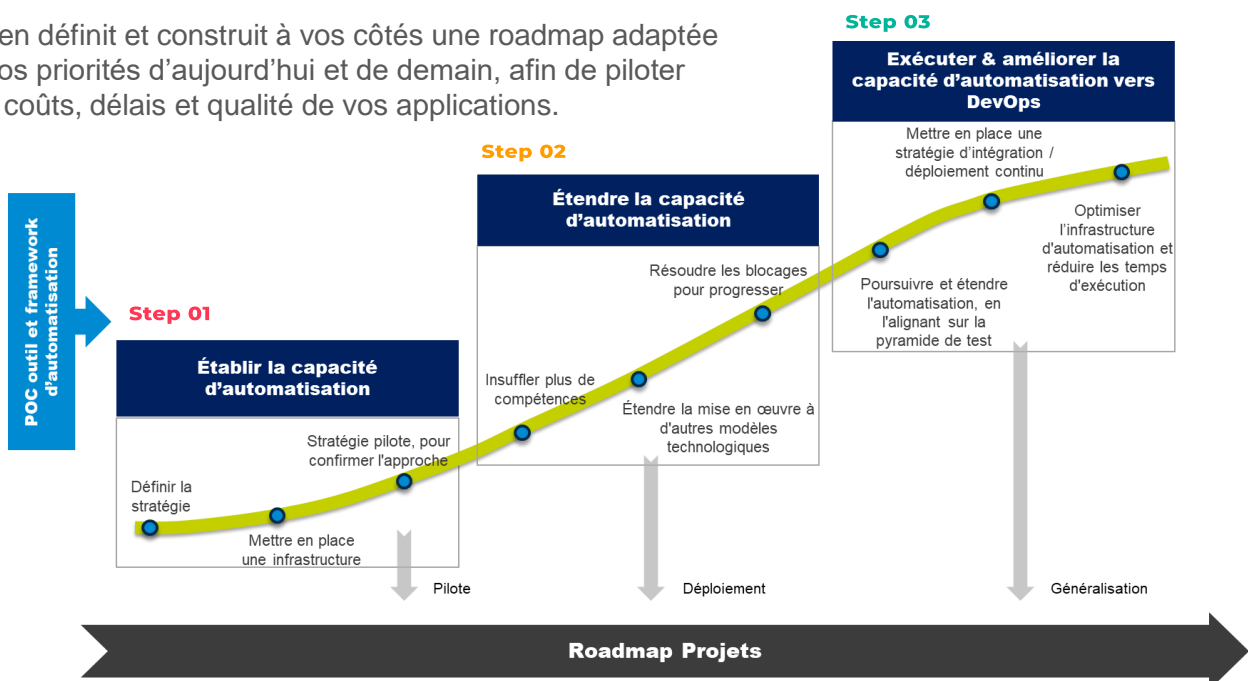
en définit et construit à vos côtés une roadmap adaptée os priorités d'aujourd'hui et de demain, afin de piloter coûts, délais et qualité de vos applications.

POC outil et framework d'automatisation

Step 01

Établir la capacité d'automatisation

Définir la stratégie

Mettre en place une infrastructure

Stratégie pilote, pour confirmer l'approche

Pilote

Step 02

Étendre la capacité d'automatisation

Insuffler plus de compétences

Étendre la mise en œuvre à d'autres modèles technologiques

Résoudre les blocages pour progresser

Déploiement

Step 03

Exécuter & améliorer la capacité d'automatisation vers DevOps

Poursuivre et étendre l'automatisation, en l'alignant sur la pyramide de test

Mettre en place une stratégie d'intégration / déploiement continu

Optimiser l'infrastructure d'automatisation et réduire les temps d'exécution

Généralisation

Roadmap Projets